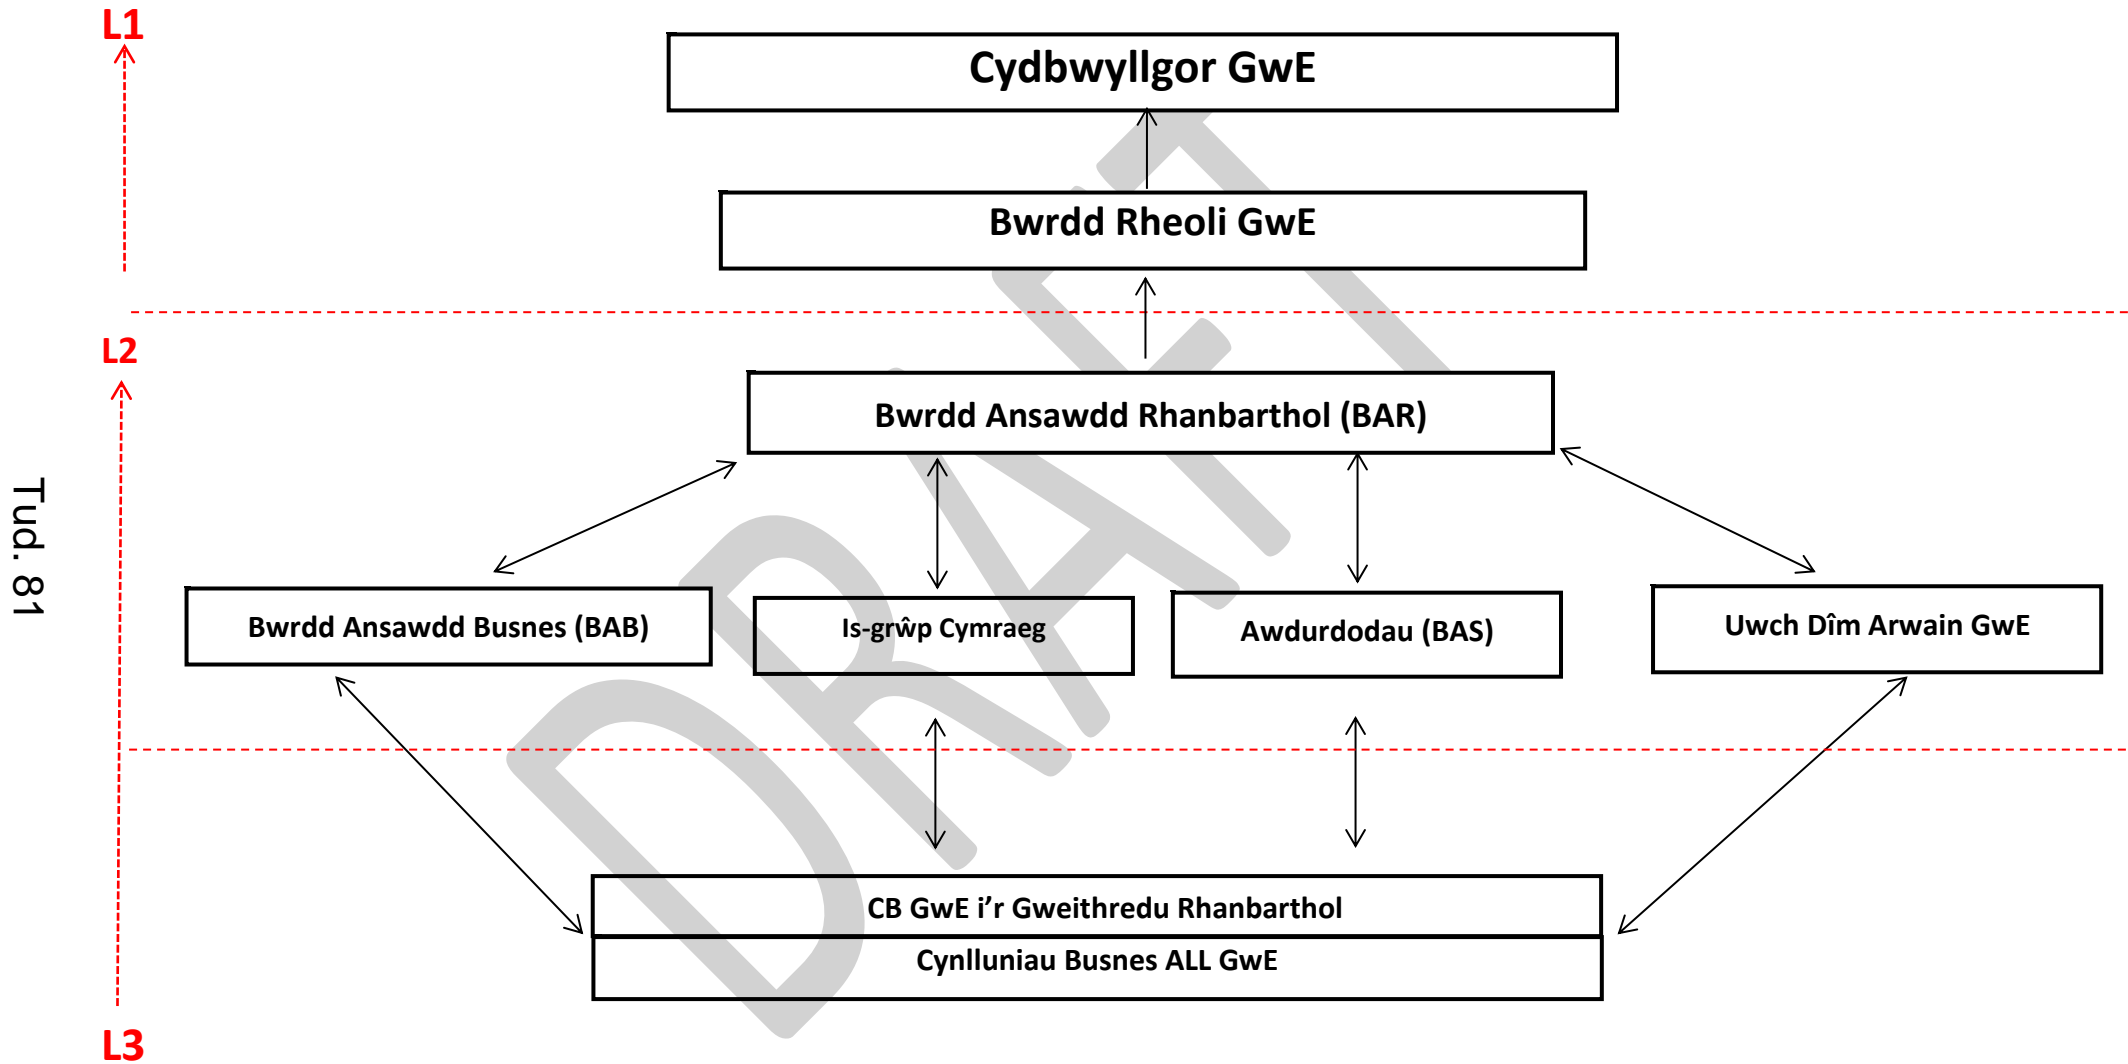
L1

Cydbwyllgor GwE

Bwrdd Rheoli GwE

L2

Bwrdd Ansawdd Rhanbarthol (BAR)

Bwrdd Ansawdd Busnes (BAB)

Is-grŵp Cymraeg

Awdurdodau (BAS)

Uwch Dîm Arwain GwE

CB GwE i'r Gweithredu Rhanbarthol

Cynlluniau Busnes ALL GwE

L3

Tud. 81

DRAFT